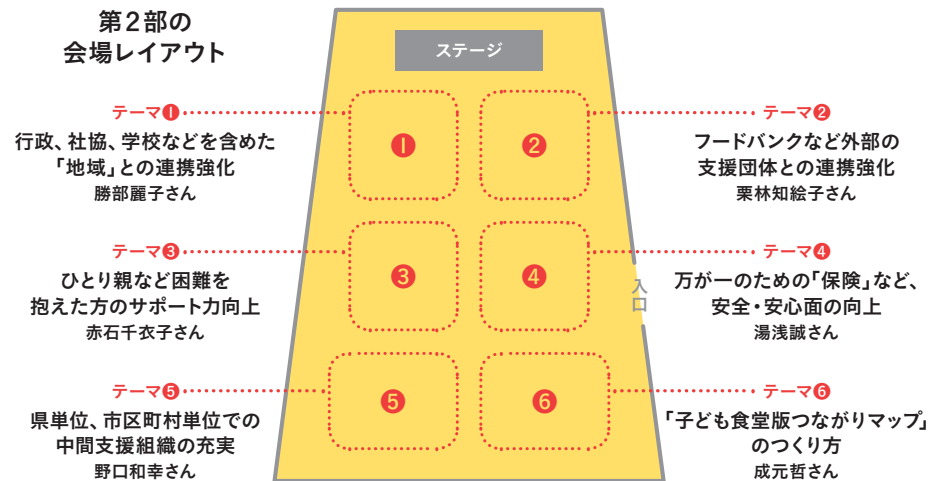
第2部の
会場レイアウト

ステージ

テーマ❶
行政、社協、学校などを含めた「地域」との連携強化
勝部麗子さん

テーマ❷
フードバンクなど外部の支援団体との連携強化
栗林知絵子さん

1

2

テーマ❸
ひとり親など困難を抱えた方のサポート力向上
赤石千衣子さん

3

4

入口

テーマ❹
万が一のための「保険」など、安全・安心面の向上
湯浅誠さん

テーマ❺
県単位、市区町村単位での中間支援組織の充実
野口和幸さん

5

6

テーマ❻
「子ども食堂版つながりマップ」のつくり方
成元哲さん